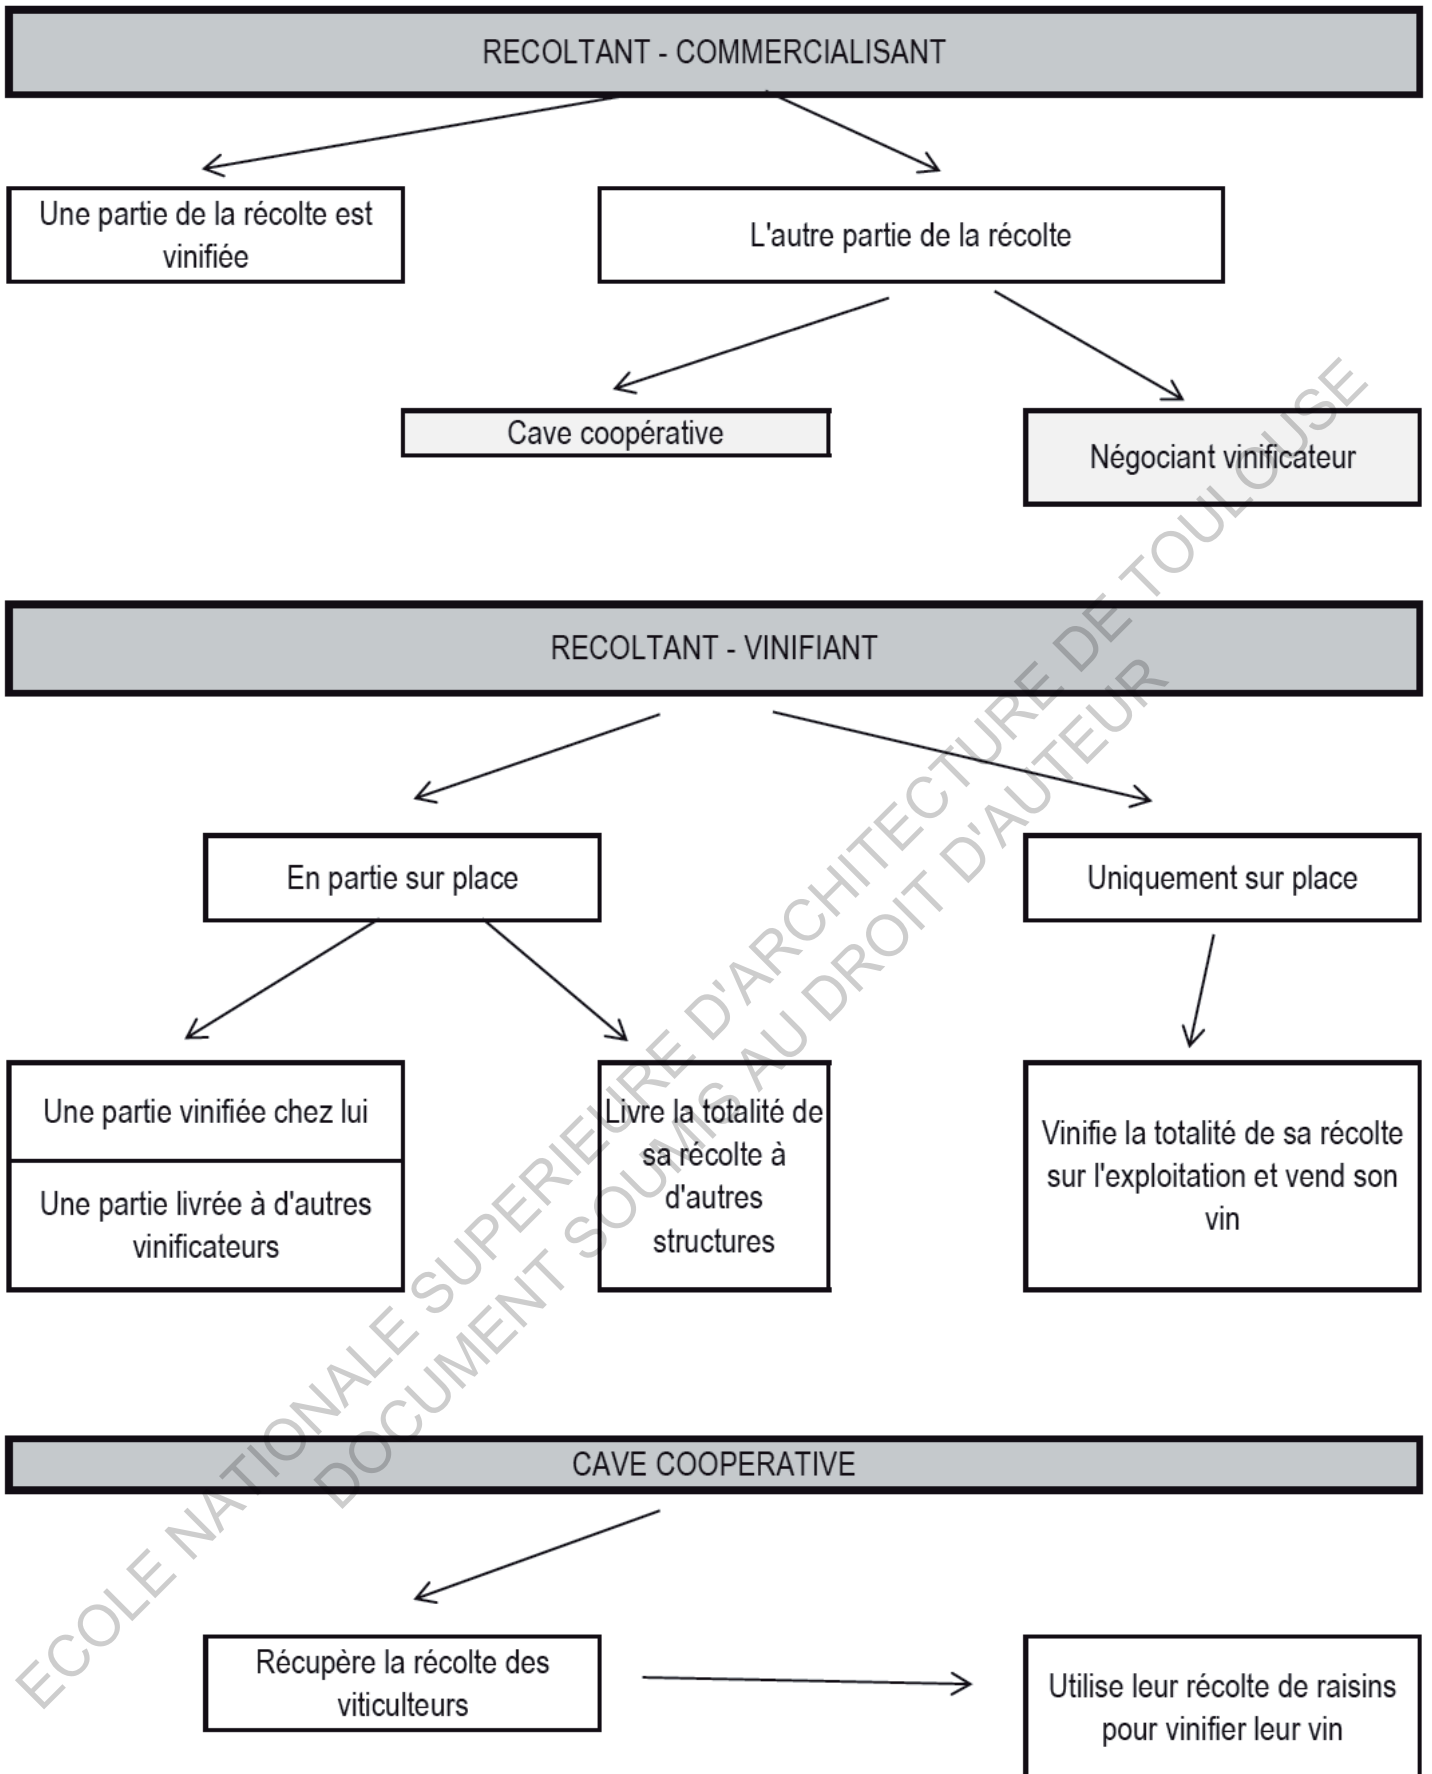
RECOLTANT - COMMERCIALISANT

Une partie de la récolte est vinifiée

L'autre partie de la récolte

Cave coopérative

Négociant vinificateur

RECOLTANT - VINIFIANT

En partie sur place

Uniquement sur place

Une partie vinifiée chez lui

Une partie livrée à d'autres vinificateurs

Livre la totalité de sa récolte à d'autres structures

Vinifie la totalité de sa récolte sur l'exploitation et vend son vin

CAVE COOPERATIVE

Récupère la récolte des viticulteurs

Utilise leur récolte de raisins pour vinifier leur vin

ECOLE NATIONALE SUPERIEURE D'ARCHITECTURE DE TOULOUSE
DOCUMENT SOUMIS AU DROIT D'AUTEUR